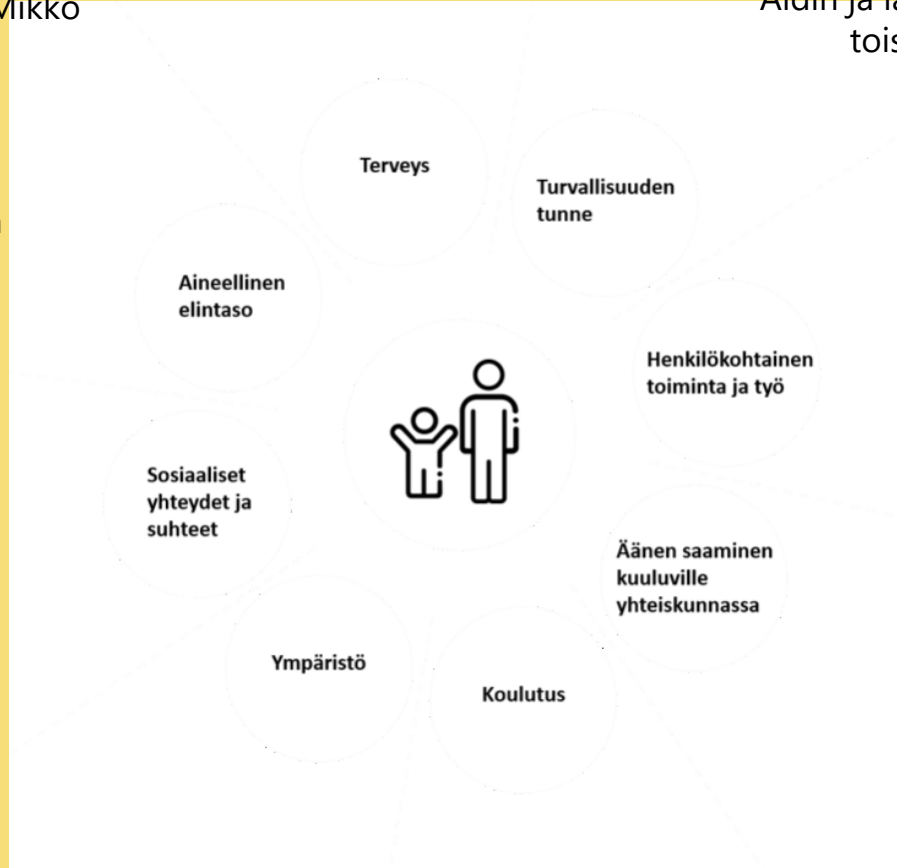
Mikko

Äidin ja la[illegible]
tois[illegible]

Terveys

Turvallisuuden tunne

Aineellinen elintaso

Henkilökohtainen toiminta ja työ

Sosiaaliset yhteydet ja suhteet

Äänen saaminen kuuluville yhteiskunnassa

Ympäristö

Koulutus